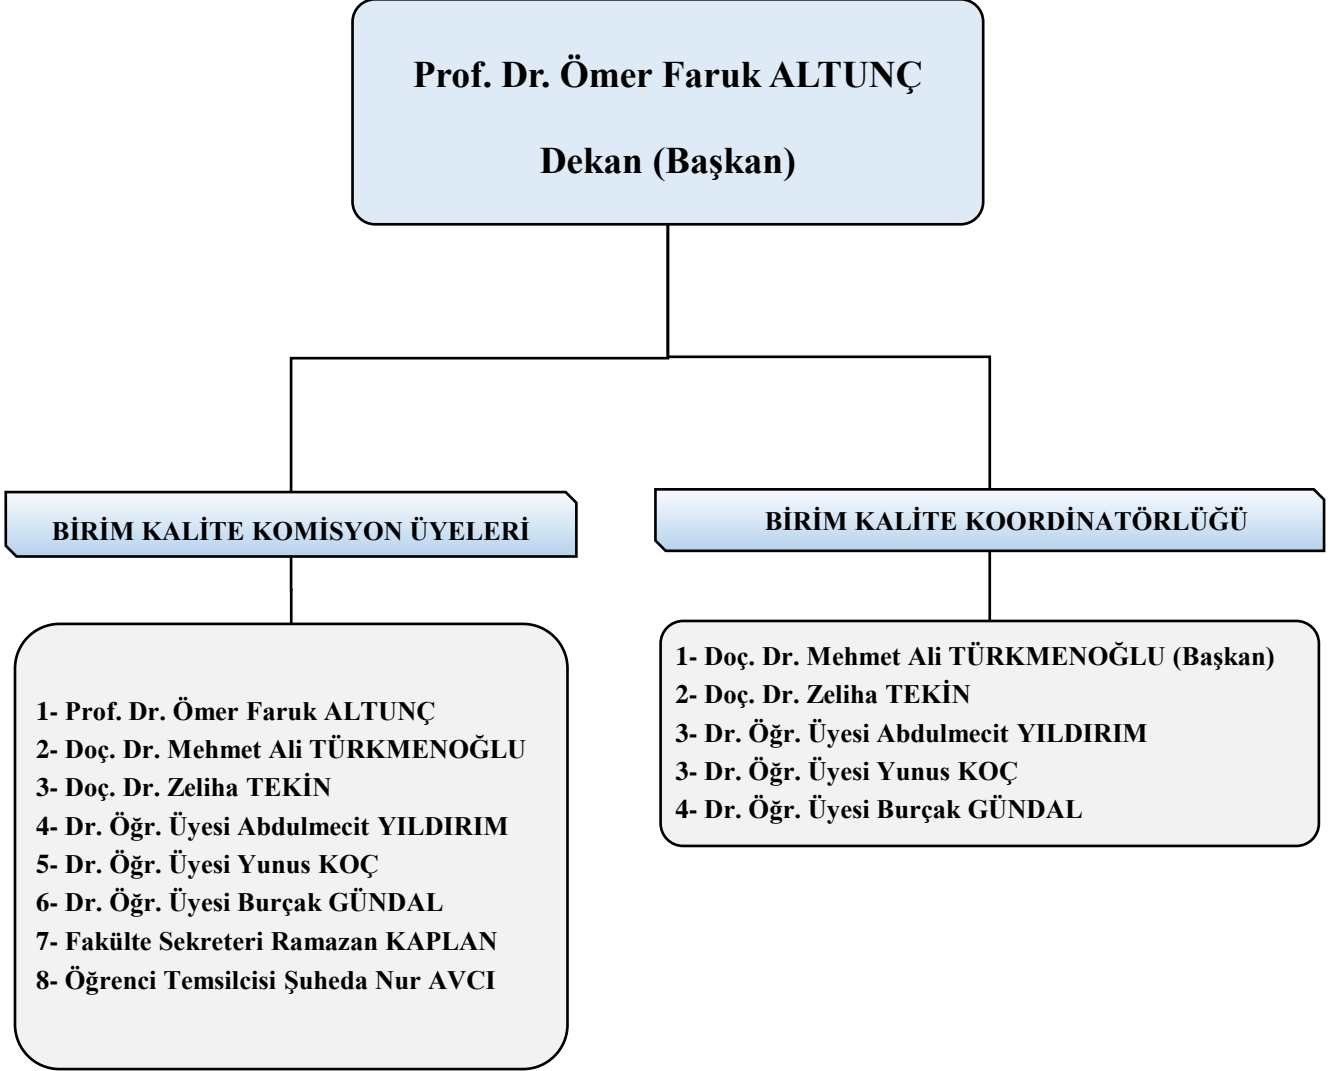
Prof. Dr. Ömer Faruk ALTUNÇ

Dekan (Başkan)

BİRİM KALİTE KOMİSYON ÜYELERİ

1- Prof. Dr. Ömer Faruk ALTUNÇ
2- Doç. Dr. Mehmet Ali TÜRKMENOĞLU
3- Doç. Dr. Zeliha TEKİN
4- Dr. Öğr. Üyesi Abdulmecit YILDIRIM
5- Dr. Öğr. Üyesi Yunus KOÇ
6- Dr. Öğr. Üyesi Burçak GÜNDAL
7- Fakülte Sekreteri Ramazan KAPLAN
8- Öğrenci Temsilcisi Şuheda Nur AVCI

BİRİM KALİTE KOORDİNATÖRLÜĞÜ

1- Doç. Dr. Mehmet Ali TÜRKMENOĞLU (Başkan)
2- Doç. Dr. Zeliha TEKİN
3- Dr. Öğr. Üyesi Abdulmecit YILDIRIM
3- Dr. Öğr. Üyesi Yunus KOÇ
4- Dr. Öğr. Üyesi Burçak GÜNDAL